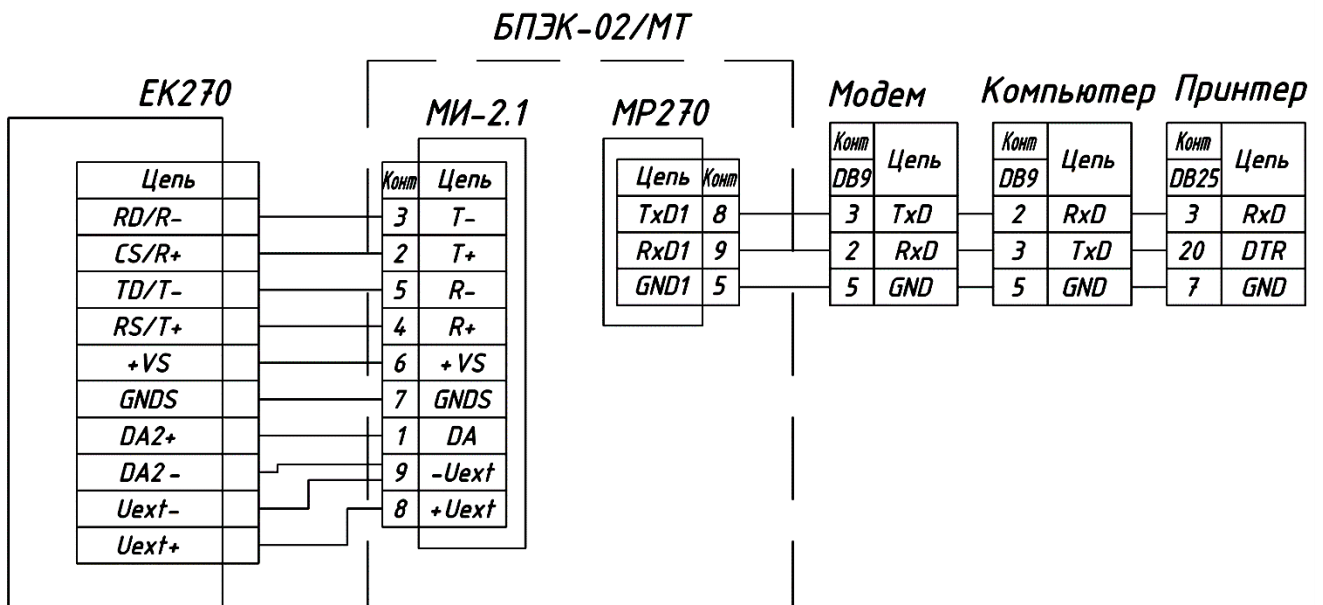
БПЭК-02/МТ

ЕК270

| Цепь |
|---|
| RD/R- |
| CS/R+ |
| TD/T- |
| RS/T+ |
| +VS |
| GNDS |
| DA2+ |
| DA2 - |
| Uext- |
| Uext+ |

МИ-2.1

| Конт | Цепь |
|---|---|
| 3 | T- |
| 2 | T+ |
| 5 | R- |
| 4 | R+ |
| 6 | + VS |
| 7 | GNDS |
| 1 | DA |
| 9 | -Uext |
| 8 | +Uext |

МР270

| Цепь | Конт |
|---|---|
| TxD1 | 8 |
| RxD1 | 9 |
| GND1 | 5 |

Модем

| Конт DB9 | Цепь |
|---|---|
| 3 | TxD |
| 2 | RxD |
| 5 | GND |

Компьютер

| Конт DB9 | Цепь |
|---|---|
| 2 | RxD |
| 3 | TxD |
| 5 | GND |

Принтер

| Конт DB25 | Цепь |
|---|---|
| 3 | RxD |
| 20 | DTR |
| 7 | GND |